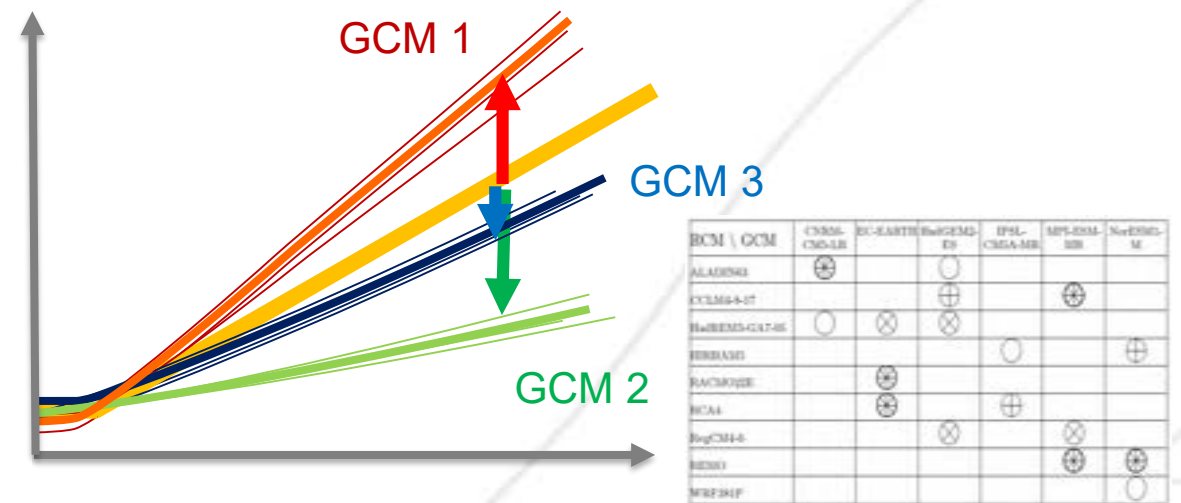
GCM 1

GCM 3

GCM 2

| RCM \ GCM | CNRM-CM5-LR | EC-EARTH | HadGEM2-ES | IPSL-CM5A-MR | MPI-ESM-MR | NorESM1-M |
|---|---|---|---|---|---|---|
| ALADIN63 | ⊛ | | ○ | | | |
| CCLM4-8-17 | | | ⊕ | | ⊛ | |
| HadREM3-GA7-05 | ○ | ⊗ | ⊗ | | | |
| HIRHAM5 | | | | ○ | | ⊕ |
| RACMO22E | | ⊛ | | | | |
| RCA4 | | ⊛ | | ⊕ | | |
| RegCM4-6 | | | ⊗ | | ⊗ | |
| REMO | | | | | ⊛ | ⊛ |
| WRF381P | | | | | | ○ |